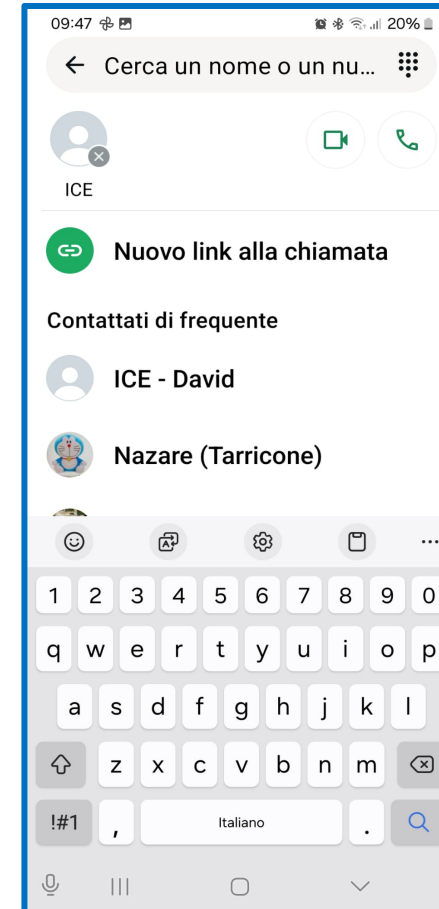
09:47

20%

Cerca un nome o un nu...

ICE

Nuovo link alla chiamata

Contattati di frequente

ICE - David

Nazare (Tarricone)

1 2 3 4 5 6 7 8 9 0

q w e r t y u i o p

a s d f g h j k l

z x c v b n m

!#1 , Italiano .